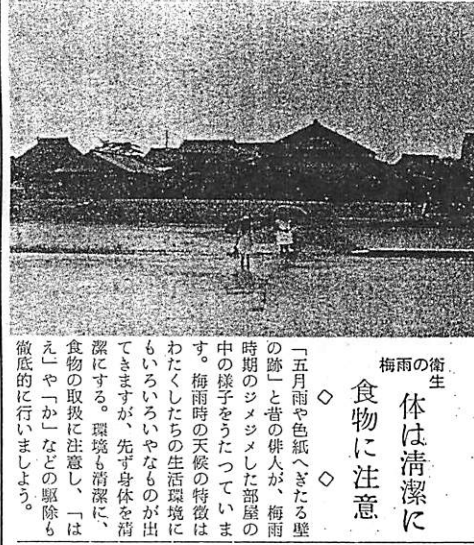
梅雨の衛生

体は清潔に
食物に注意

◇　◇

「五月雨や色紙へぎたる壁の跡」と昔の俳人が、梅雨時期のジメジメした部屋の中の様子をうたっています。梅雨時の天候の特徴はわたくしたちの生活環境にもいろいろいやなものが出てきますが、先ず身体を清潔にする。環境も清潔に、食物の取扱に注意し、「はえ」や「か」などの駆除も徹底的に行いましょう。